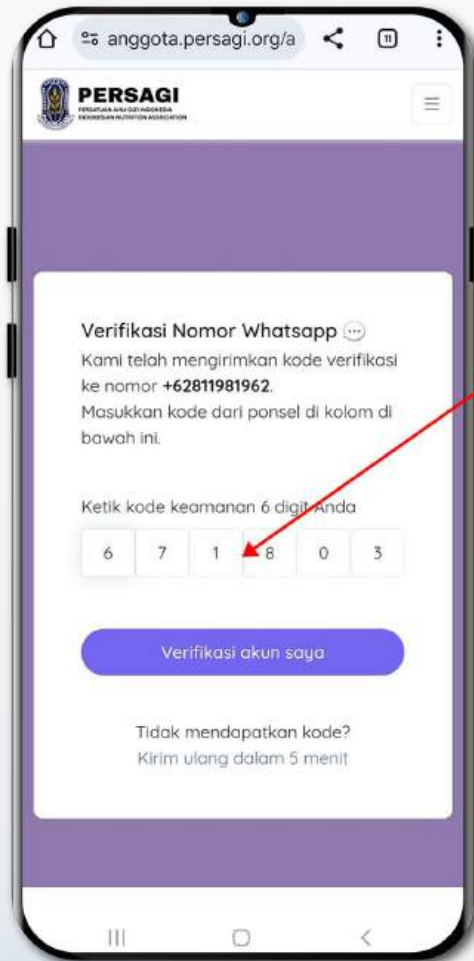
anggota.persagi.org/a

11

PERSAGI
PERSATUAN AHLI GIZI INDONESIA
INDONESIAN NUTRITION ASSOCIATION

Verifikasi Nomor Whatsapp
Kami telah mengirimkan kode verifikasi ke nomor +62811981962.
Masukkan kode dari ponsel di kolom di bawah ini.

Ketik kode keamanan 6 digit Anda

| 6 | 7 | 1 | 8 | 0 | 3 |
|---|---|---|---|---|---|

Verifikasi akun saya

Tidak mendapatkan kode?
Kirim ulang dalam 5 menit